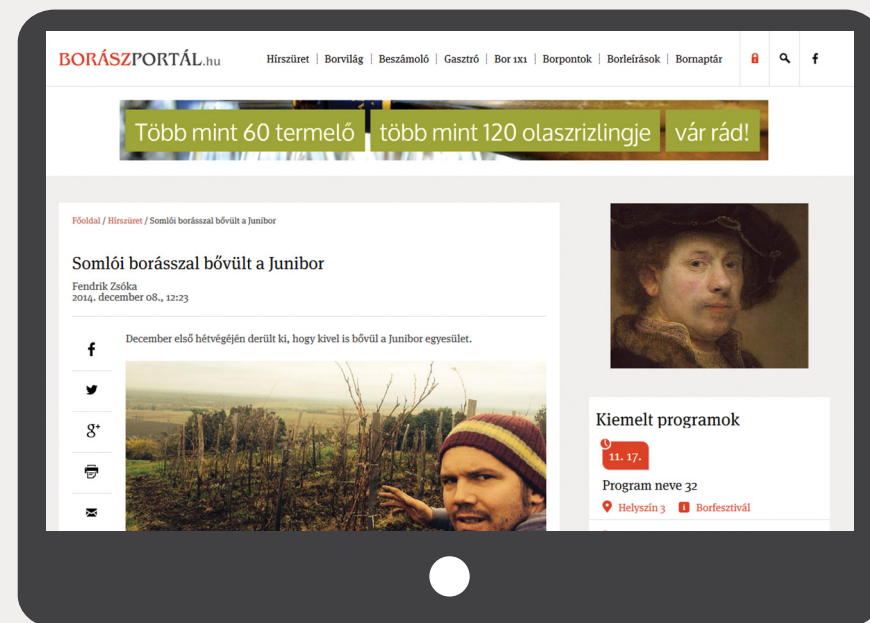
BORÁSZPORTÁL.hu

Hírszüret | Borvilág | Beszámoló | Gasztró | Bor 1x1 | Borpontok | Borleírások | Bornaptár

f

Több mint 60 termelő többmint 120 olaszrizlingje vár rád!

Főoldal / Hírszüret / Somlói borásszal bővült a Junibor

Somlói borásszal bővült a Junibor

Fendrik Zsóka
2014. december 08., 12:23

f

g+

December első hétvégéjén derült ki, hogy kivel is bővül a Junibor egyesület.

Kiemelt programok

11. 17.

Program neve 32

Helyszín 3 Borfesztivál